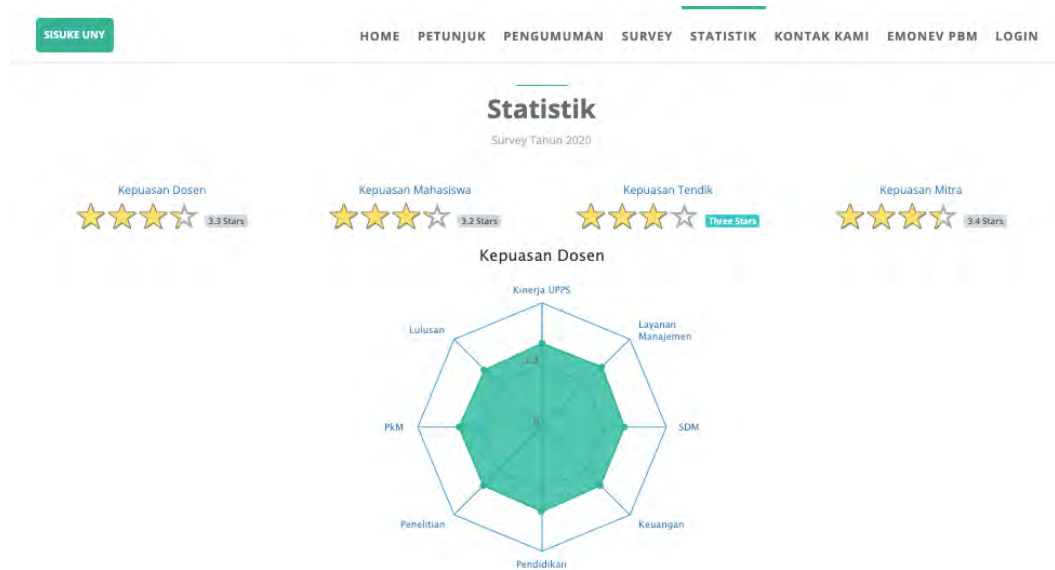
SISUKE UNY

HOME PETUNJUK PENGUMUMAN SURVEY STATISTIK KONTAK KAMI EMONEV PBM LOGIN

Statistik

Survey Tahun 2020

Kepuasan Dosen
3.3 Stars

Kepuasan Mahasiswa
3.2 Stars

Kepuasan Tendik
Three Stars

Kepuasan Mitra
3.4 Stars

Kepuasan Dosen

Kinerja UPPS
Layanan Manajemen
SDM
Keuangan
Pendidikan
Penelitian
PkM
Lulusan